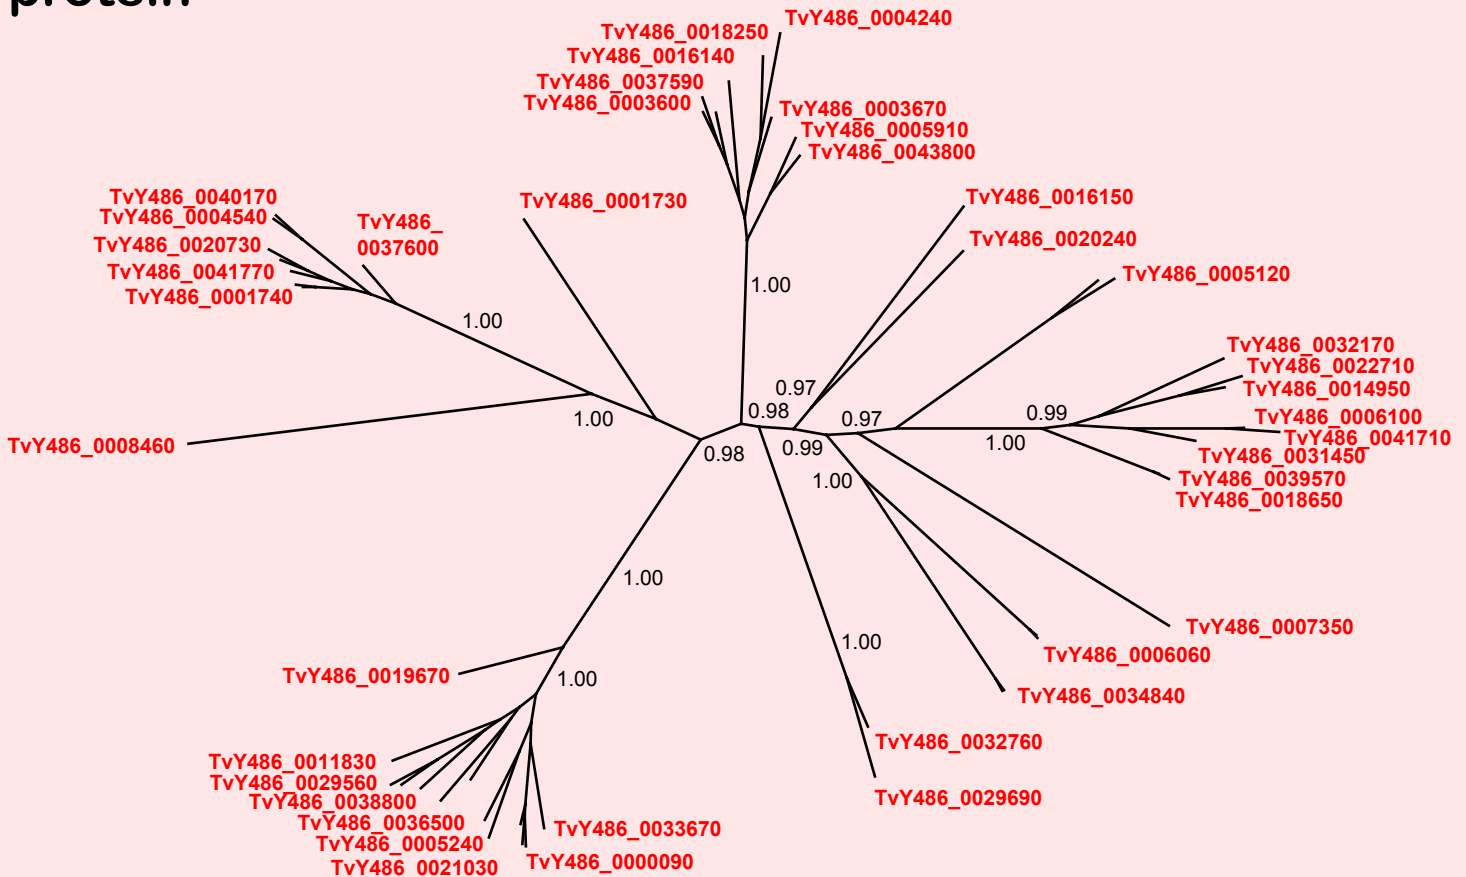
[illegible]

TvY486_0018250
TvY486_0004240
TvY486_0016140
TvY486_0037590
TvY486_0003600
TvY486_0003670
TvY486_0005910
TvY486_0043800

TvY486_0040170
TvY486_0004540
TvY486_0020730
TvY486_0041770
TvY486_0001740
TvY486_ 0037600
TvY486_0001730
TvY486_0016150
TvY486_0020240
TvY486_0005120

1.00
1.00
1.00

TvY486_0032170
TvY486_0022710
TvY486_0014950
TvY486_0006100
TvY486_0041710
TvY486_0031450
TvY486_0039570
TvY486_0018650

0.97
0.98
0.97
0.99
1.00
0.99
1.00
0.98
1.00

TvY486_0008460

TvY486_0007350
TvY486_0006060
TvY486_0034840

1.00
1.00
1.00

TvY486_0019670

TvY486_0032760
TvY486_0029690

TvY486_0011830
TvY486_0029560
TvY486_0038800
TvY486_0036500
TvY486_0005240
TvY486_0021030
TvY486_0033670
TvY486_0000090